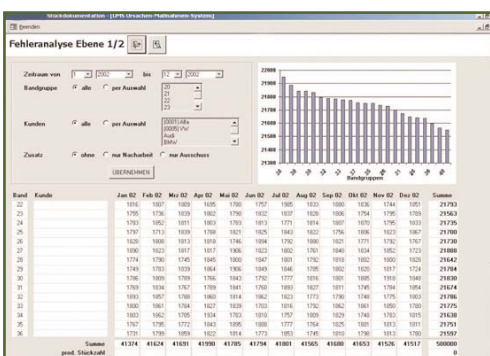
Stückdokumentation - [UPIS Ursachen-Maßnahmen-System]

Beenden

Fehleranalyse Ebene 1/2

Zeitraum von 1 2002 bis 12 2002

Bandgruppe alle per Auswahl 20 21 22 23

Kunden alle per Auswahl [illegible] Alle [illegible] VW Audi BMW

Zusatz ohne nur Nacharbeit nur Ausschuss

ÜBERNEHMEN

22000
21900
21800
21700
21600
21500
21400
21300

Bandgruppen

| Band | Kunde | Jan 02 | Feb 02 | Mrz 02 | Apr 02 | Mai 02 | Jun 02 | Jul 02 | Aug 02 | Sep 02 | Okt 02 | Nov 02 | Dez 02 | Summe |
|---|---|---|---|---|---|---|---|---|---|---|---|---|---|---|
| 22 | | 1816 | 1807 | 1809 | 1805 | 1780 | 1757 | 1805 | 1833 | 1800 | 1836 | 1744 | 1851 | 21793 |
| 23 | | 1755 | 1736 | 1839 | 1802 | 1790 | 1832 | 1837 | 1828 | 1806 | 1754 | 1795 | 1789 | 21563 |
| 24 | | 1763 | 1852 | 1811 | 1803 | 1783 | 1813 | 1771 | 1814 | 1807 | 1815 | 1795 | 1803 | 21735 |
| 25 | | 1797 | 1713 | 1839 | 1768 | 1821 | 1825 | 1843 | 1822 | 1756 | 1806 | 1823 | 1867 | 21700 |
| 26 | | 1828 | 1808 | 1813 | 1818 | 1746 | 1804 | 1792 | 1800 | 1821 | 1771 | 1792 | 1767 | 21730 |
| 27 | | 1890 | 1823 | 1817 | 1817 | 1806 | 1823 | 1837 | 1767 | 1840 | 1834 | 1852 | 1723 | 21880 |
| 28 | | 1774 | 1790 | 1745 | 1845 | 1800 | 1847 | 1801 | 1792 | 1810 | 1802 | 1800 | 1828 | 21642 |
| 29 | | 1749 | 1783 | 1839 | 1864 | 1806 | 1849 | 1846 | 1785 | 1802 | 1820 | 1817 | 1724 | 21784 |
| 30 | | 1786 | 1809 | 1789 | 1766 | 1843 | 1792 | 1777 | 1816 | 1801 | 1805 | 1818 | 1849 | 21830 |
| 31 | | 1769 | 1834 | 1767 | 1769 | 1841 | 1760 | 1893 | 1827 | 1811 | 1745 | 1784 | 1854 | 21674 |
| 32 | | 1803 | 1857 | 1788 | 1860 | 1814 | 1862 | 1823 | 1773 | 1790 | 1748 | 1775 | 1803 | 21786 |
| 33 | | 1800 | 1861 | 1764 | 1827 | 1839 | 1703 | 1878 | 1792 | 1862 | 1661 | 1850 | 1780 | 21775 |
| 34 | | 1803 | 1762 | 1705 | 1834 | 1783 | 1810 | 1757 | 1809 | 1829 | 1748 | 1783 | 1815 | 21638 |
| 35 | | 1767 | 1795 | 1772 | 1843 | 1895 | 1808 | 1777 | 1764 | 1825 | 1801 | 1813 | 1811 | 21751 |
| 36 | | 1731 | 1799 | 1859 | 1822 | 1814 | 1773 | 1853 | 1745 | 1810 | 1790 | 1813 | 1780 | 21597 |
| | Summe | 41374 | 41624 | 41691 | 41990 | 41785 | 41794 | 41801 | 41565 | 41680 | 41653 | 41526 | 41517 | 500000 |
| | prod. Stückzahl | | | | | | | | | | | | | 0 |